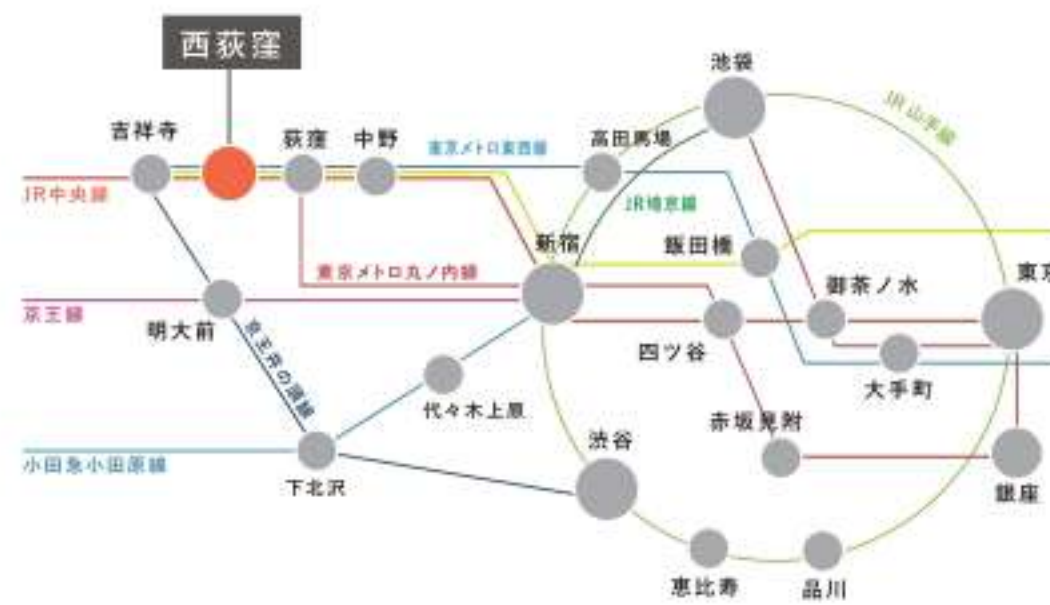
西荻窪

吉祥寺

荻窪

中野

東京メトロ東西線

高田馬場

池袋

JR山手線

JR中央線

JR埼京線

新宿

飯田橋

東京メトロ丸ノ内線

御茶ノ水

東京

京王線

明大前

京王井の頭線

四ツ谷

大手町

代々木上原

赤坂見附

渋谷

小田急小田原線

下北沢

銀座

恵比寿

品川